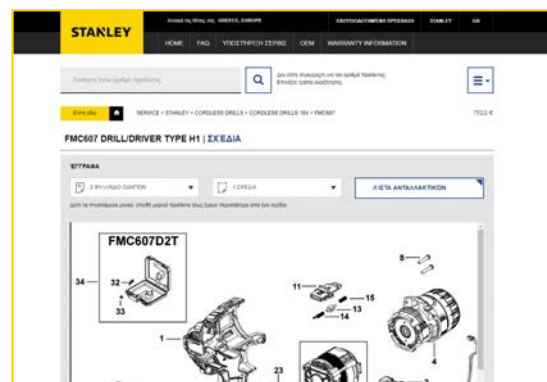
STANLEY

Αλλαγή της θέσης σας: GREECE, EUROPE

ΕΞΟΥΣΙΟΔΟΤΗΜΕΝΑ ΠΡΑΤΗΡΙΑ

STANLEY

GR

HOME FAQ ΥΠΟΣΤΗΡΙΞΗ ΣΕΡΒΙΣ OEM WARRANTY INFORMATION

Εισάγετε έναν αριθμό προϊόντος

Δεν είστε σίγουρος(η) για τον αριθμό προϊόντος; Επιλέξτε τρόπο αναζήτησης

Είστε εδώ

SERVICE > STANLEY > CORDLESS DRILLS > CORDLESS DRILLS 18V > FMC607

FMC607 DRILL/DRIVER TYPE H1 | ΣΧΕΔΙΑ

ΈΓΓΡΑΦΑ

2 ΕΓΧΕΙΡΙΔΙΟ ΟΔΗΓΙΩΝ

1 ΣΧΕΔΙΑ

ΛΙΣΤΑ ΑΝΤΑΛΛΑΚΤΙΚΩΝ

FMC607D2T

34
32
33
8
11
15
13
14
1
4
23